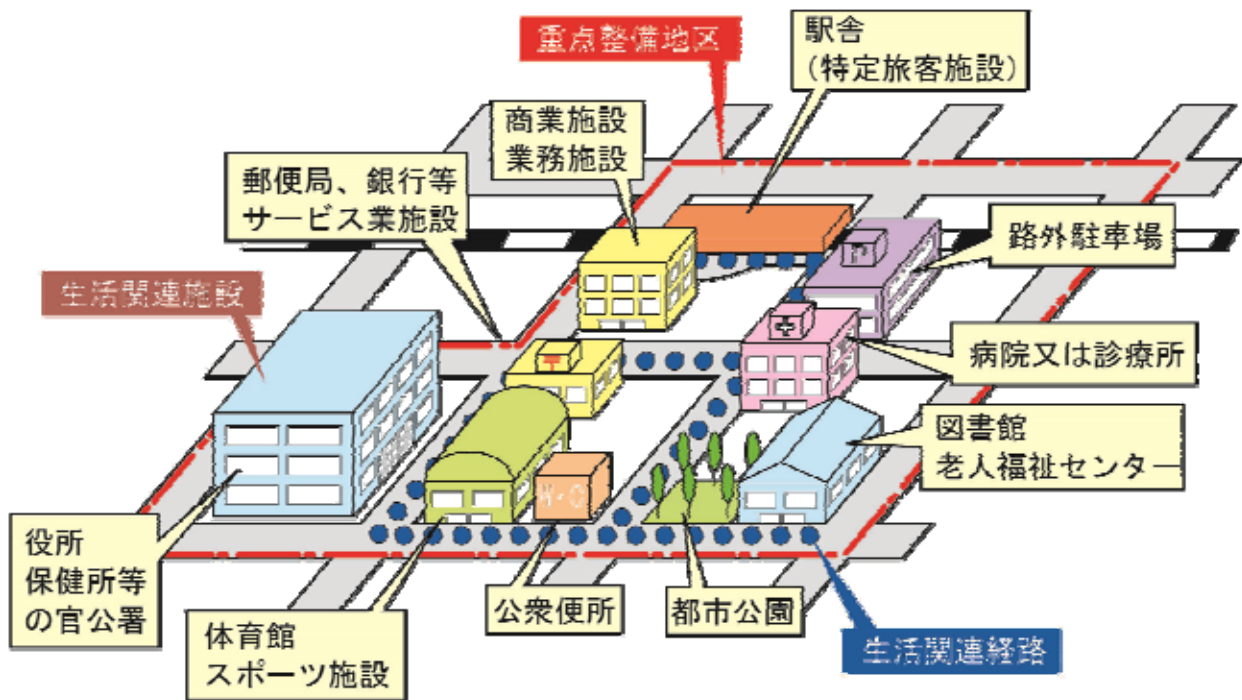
重点整備地区

駅舎
（特定旅客施設）

商業施設
業務施設

郵便局、銀行等
サービス業施設

路外駐車場

生活関連施設

病院又は診療所

図書館
老人福祉センター

役所
保健所等
の官公署

体育館
スポーツ施設

公衆便所

都市公園

生活関連経路

〒

P

W・C